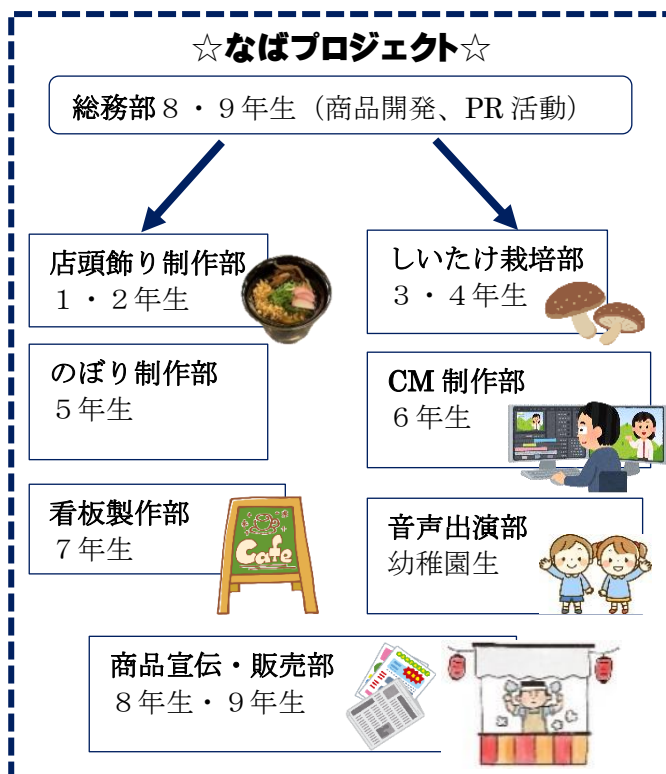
☆なばプロジェクト☆

総務部８・９年生（商品開発、PR 活動）

店頭飾り制作部
１・２年生

しいたけ栽培部
３・４年生

のぼり制作部
５年生

CM 制作部
６年生

看板製作部
７年生

Cafe

音声出演部
幼稚園生

商品宣伝・販売部
８年生・９年生